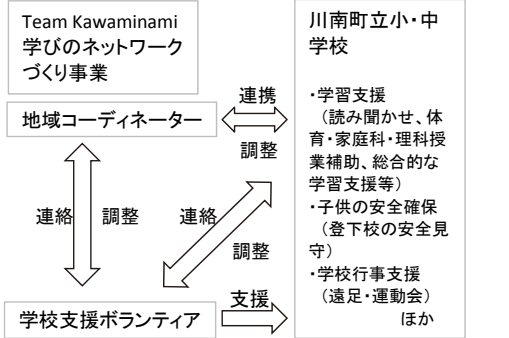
Team Kawaminami
学びのネットワークづくり事業

地域コーディネーター

連携

調整

連絡　調整

連絡

調整

支援

学校支援ボランティア

川南町立小・中学校

・学習支援
（読み聞かせ、体育・家庭科・理科授業補助、総合的な学習支援等）
・子供の安全確保
（登下校の安全見守）
・学校行事支援
（遠足・運動会）
ほか